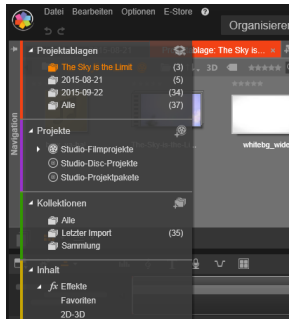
Datei Bearbeiten Optionen E-Store ?
Organisierer

Navigation

Projektablagen
The Sky is the Limit (3)
2015-08-21 (5)
2015-09-22 (34)
Alle (37)

Projekte
Studio-Filmprojekte
Studio-Disc-Projekte
Studio-Projektpakete

Kollektionen
Alle
Letzter Import (35)
Sammlung

Inhalt
Effekte
Favoriten
2D-3D

tablage: The Sky is...
3D
whitebg_wide